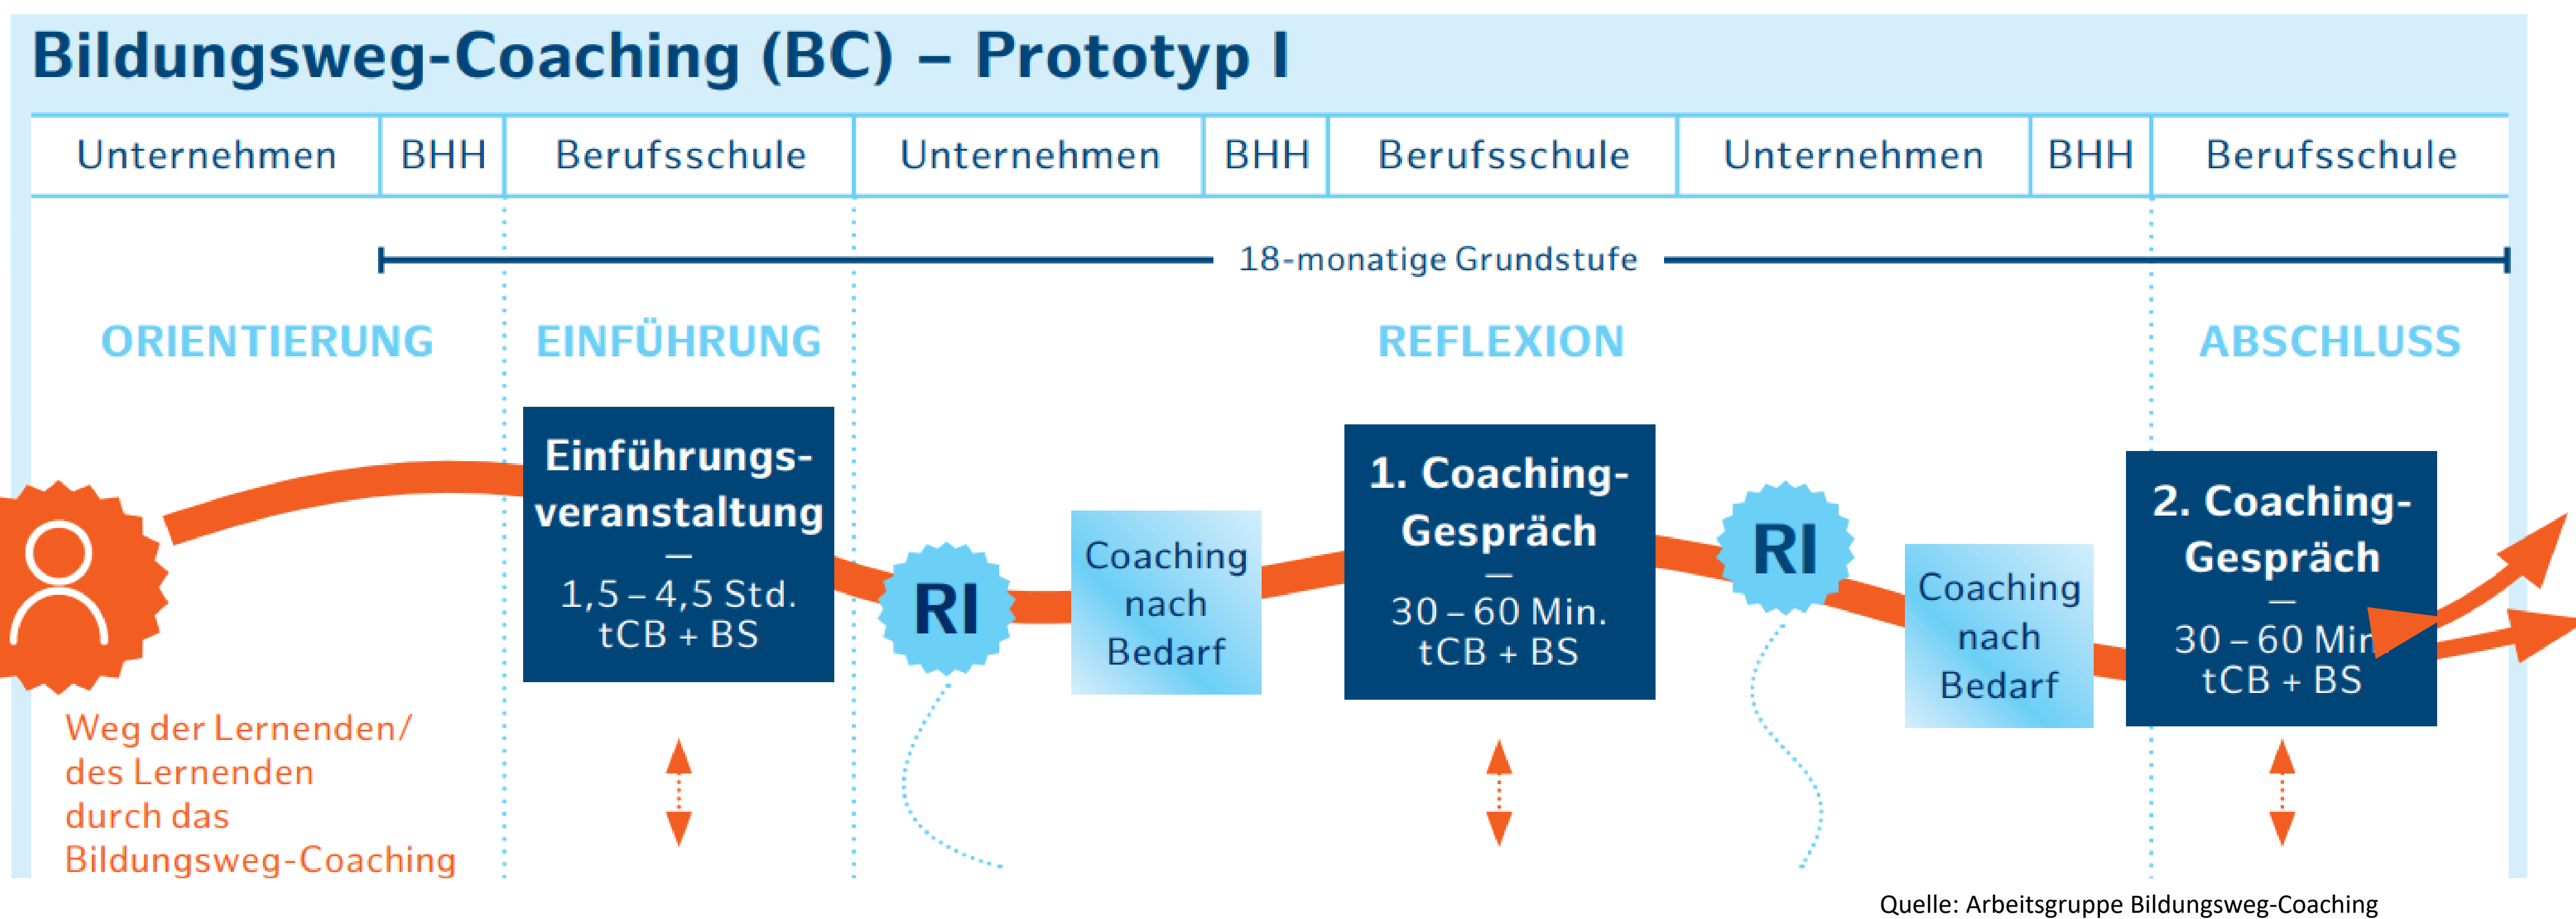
Bildungsweg-Coaching (BC) – Prototyp I

| Unternehmen | BHH | Berufsschule | Unternehmen | BHH | Berufsschule | Unternehmen | BHH | Berufsschule |
|---|---|---|---|---|---|---|---|---|

18-monatige Grundstufe

ORIENTIERUNG

EINFÜHRUNG

REFLEXION

ABSCHLUSS

Einführungsveranstaltung
—
1,5 – 4,5 Std.
tCB + BS

RI

Coaching nach Bedarf

1. Coaching-Gespräch
—
30 – 60 Min.
tCB + BS

RI

Coaching nach Bedarf

2. Coaching-Gespräch
—
30 – 60 Min
tCB + BS

Weg der Lernenden/ des Lernenden durch das Bildungsweg-Coaching

Quelle: Arbeitsgruppe Bildungsweg-Coaching